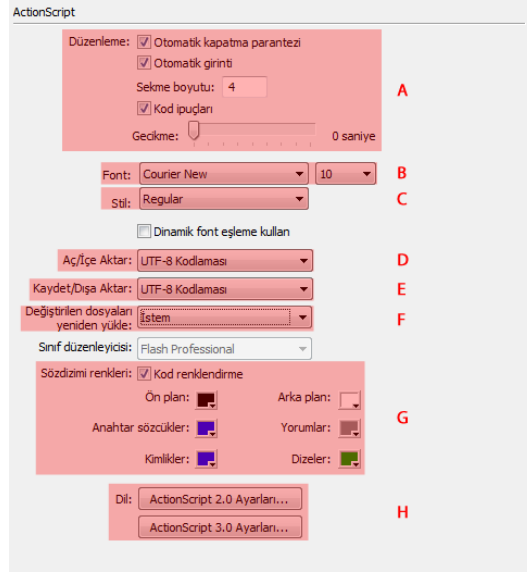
ActionScript

Düzenleme: Otomatik kapatma parantezi
Otomatik girinti
Sekme boyutu: 4
Kod ipuçları
Gecikme: 0 saniye
A

Font: Courier New 10
B

Stil: Regular
C

Dinamik font eşleme kullan

Aç/İçe Aktar: UTF-8 Kodlaması
D

Kaydet/Dışa Aktar: UTF-8 Kodlaması
E

Değiştirilen dosyaları yeniden yükle: İstem
F

Sınıf düzenleyicisi: Flash Professional

Sözdizimi renkleri: Kod renklendirme
Ön plan:
Arka plan:
Anahtar sözcükler:
Yorumlar:
Kimlikler:
Dizeler:
G

Dil: ActionScript 2.0 Ayarları...
ActionScript 3.0 Ayarları...
H